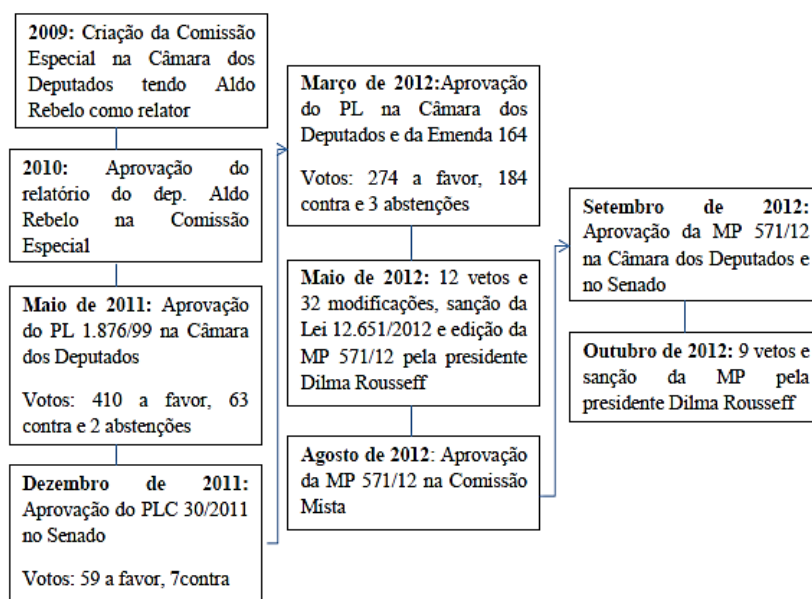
**2009:** Criação da Comissão Especial na Câmara dos Deputados tendo Aldo Rebelo como relator

**2010:** Aprovação do relatório do dep. Aldo Rebelo na Comissão Especial

**Maio de 2011:** Aprovação do PL 1.876/99 na Câmara dos Deputados

Votos: 410 a favor, 63 contra e 2 abstenções

**Dezembro de 2011:** Aprovação do PLC 30/2011 no Senado

Votos: 59 a favor, 7contra

**Março de 2012:**Aprovação do PL na Câmara dos Deputados e da Emenda 164

Votos: 274 a favor, 184 contra e 3 abstenções

**Maio de 2012:** 12 vetos e 32 modificações, sanção da Lei 12.651/2012 e edição da MP 571/12 pela presidente Dilma Rousseff

**Agosto de 2012**: Aprovação da MP 571/12 na Comissão Mista

**Setembro de 2012:** Aprovação da MP 571/12 na Câmara dos Deputados e no Senado

**Outubro de 2012:** 9 vetos e sanção da MP pela presidente Dilma Rousseff